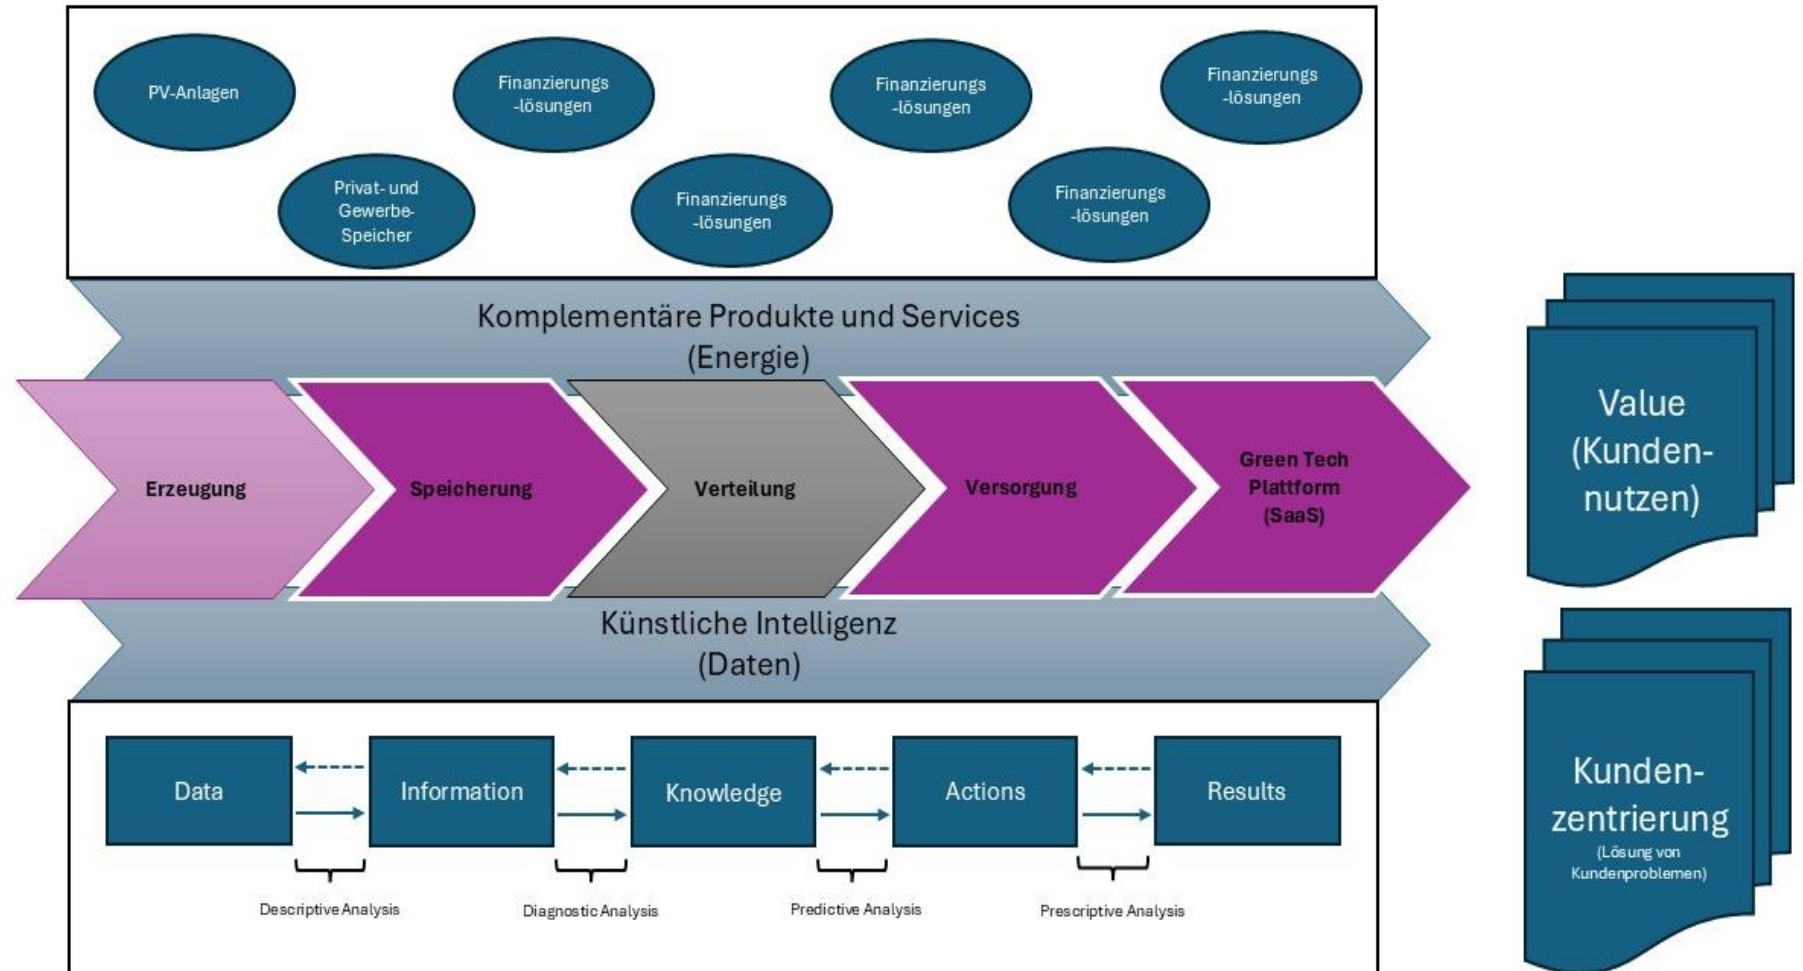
PV-Anlagen

Finanzierungs -lösungen

Finanzierungs -lösungen

Finanzierungs -lösungen

Privat- und Gewerbe-Speicher

Finanzierungs -lösungen

Finanzierungs -lösungen

Komplementäre Produkte und Services (Energie)

Erzeugung

Speicherung

Verteilung

Versorgung

Green Tech Plattform (SaaS)

Künstliche Intelligenz (Daten)

Data

Information

Knowledge

Actions

Results

Descriptive Analysis

Diagnostic Analysis

Predictive Analysis

Prescriptive Analysis

Value (Kunden-nutzen)

Kunden-zentrierung (Lösung von Kundenproblemen)